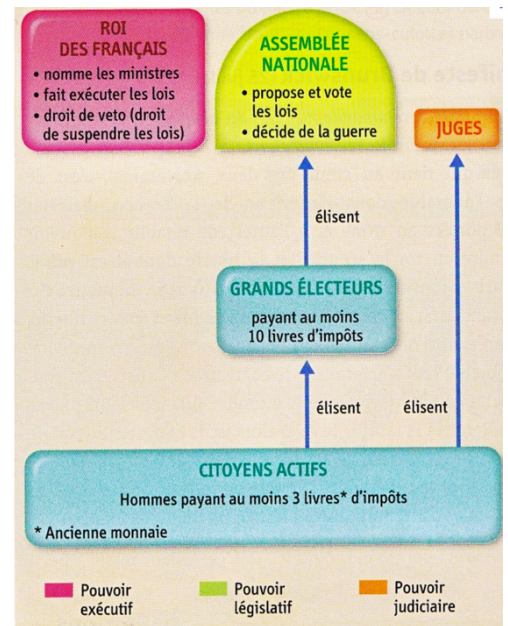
ROI DES FRANÇAIS
• nomme les ministres
• fait exécuter les lois
• droit de veto (droit de suspendre les lois)

ASSEMBLÉE NATIONALE
• propose et vote les lois
• décide de la guerre

JUGES

élisent

GRANDS ÉLECTEURS
payant au moins 10 livres d'impôts

élisent

élisent

CITOYENS ACTIFS
Hommes payant au moins 3 livres* d'impôts
* Ancienne monnaie

Pouvoir exécutif
Pouvoir législatif
Pouvoir judiciaire